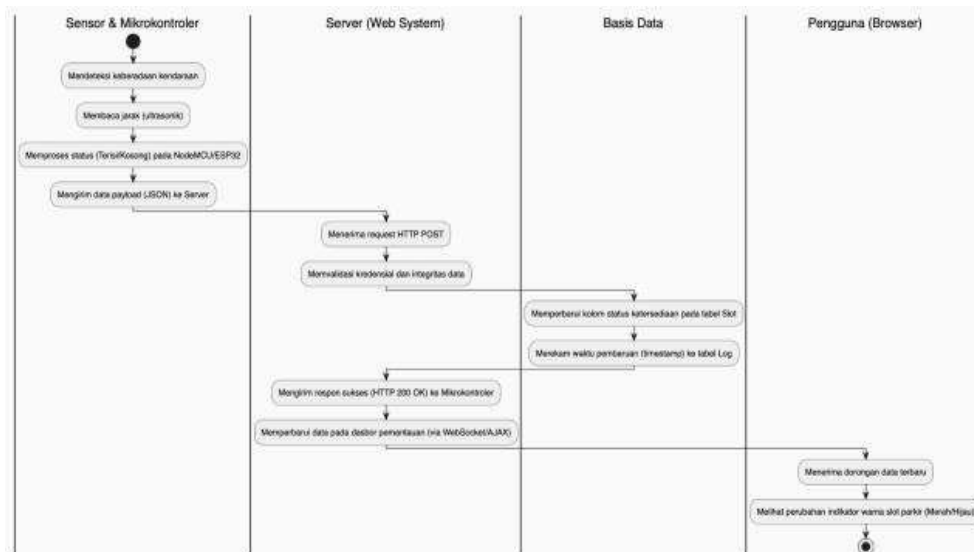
Sensor & Mikrokontroler

Server (Web System)

Basis Data

Pengguna (Browser)

Mendeteksi keberadaan kendaraan

Membaca jarak (ultrasonik)

Memproses status (Terisi/Kosong) pada NodeMCU/ESP32

Mengirim data payload (JSON) ke Server

Menerima request HTTP POST

Memvalidasi kredensial dan integritas data

Memperbarui kolom status ketersediaan pada tabel Slot

Merekam waktu pembaruan (timestamp) ke tabel Log

Mengirim respon sukses (HTTP 200 OK) ke Mikrokontroler

Memperbarui data pada dasbor pemantauan (via WebSocket/AJAX)

Menerima dorongan data terbaru

Melihat perubahan indikator warna slot parkir (Merah/Hijau)